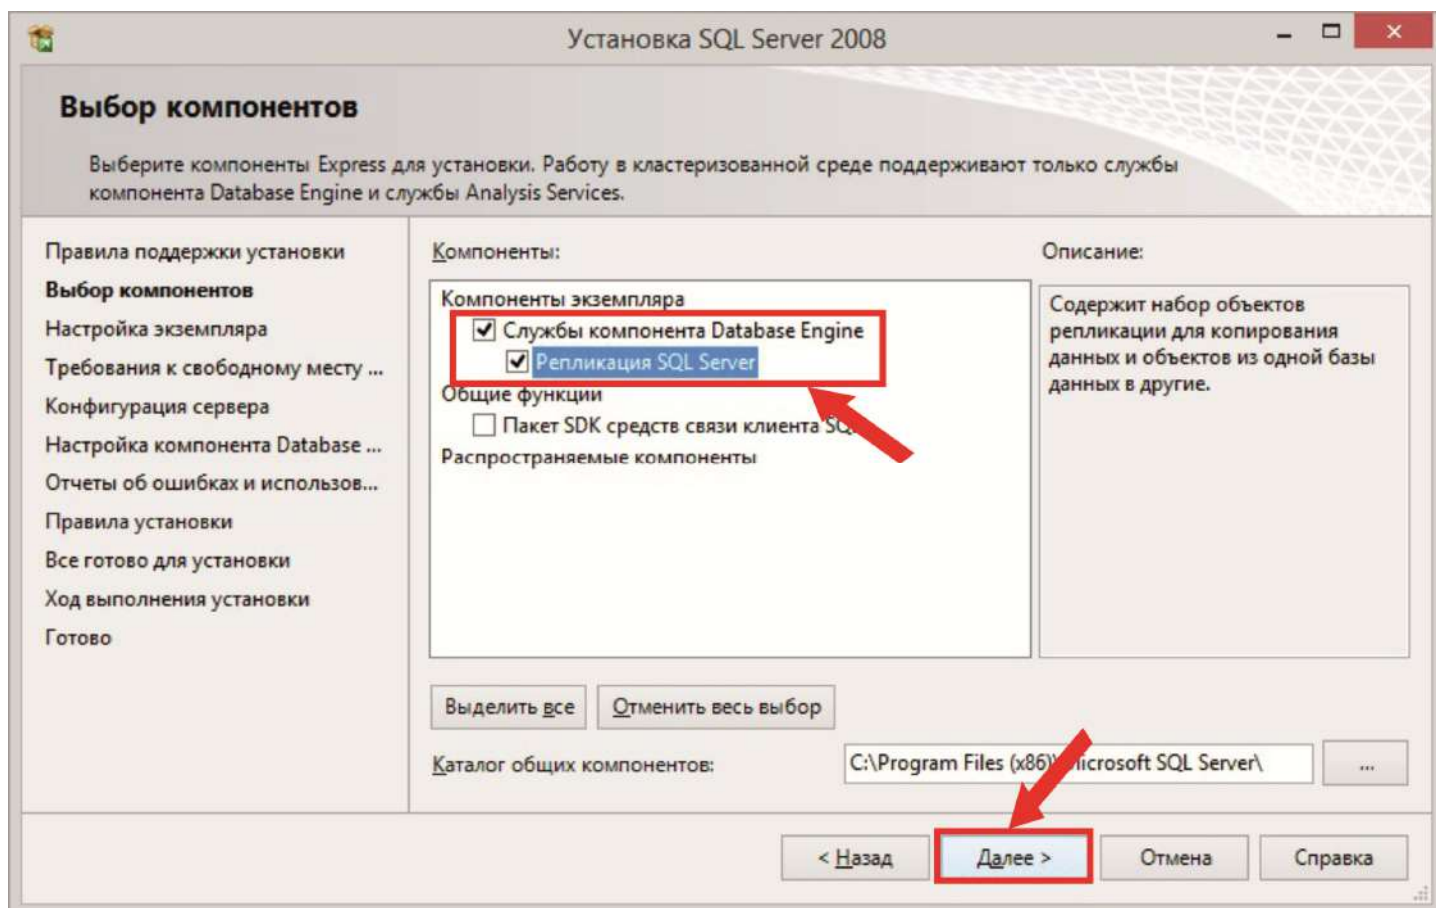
Установка SQL Server 2008

Выбор компонентов

Выберите компоненты Express для установки. Работу в кластеризованной среде поддерживают только службы компонента Database Engine и службы Analysis Services.

Правила поддержки установки
Выбор компонентов
Настройка экземпляра
Требования к свободному месту ...
Конфигурация сервера
Настройка компонента Database ...
Отчеты об ошибках и использов...
Правила установки
Все готово для установки
Ход выполнения установки
Готово

Компоненты:

Компоненты экземпляра
Службы компонента Database Engine
Репликация SQL Server
Общие функции
Пакет SDK средств связи клиента SQ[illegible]
Распространяемые компоненты

Описание:

Содержит набор объектов репликации для копирования данных и объектов из одной базы данных в другие.

Выделить все
Отменить весь выбор

Каталог общих компонентов:
C:\Program Files (x86)\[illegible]icrosoft SQL Server\
...

< Назад
Далее >
Отмена
Справка